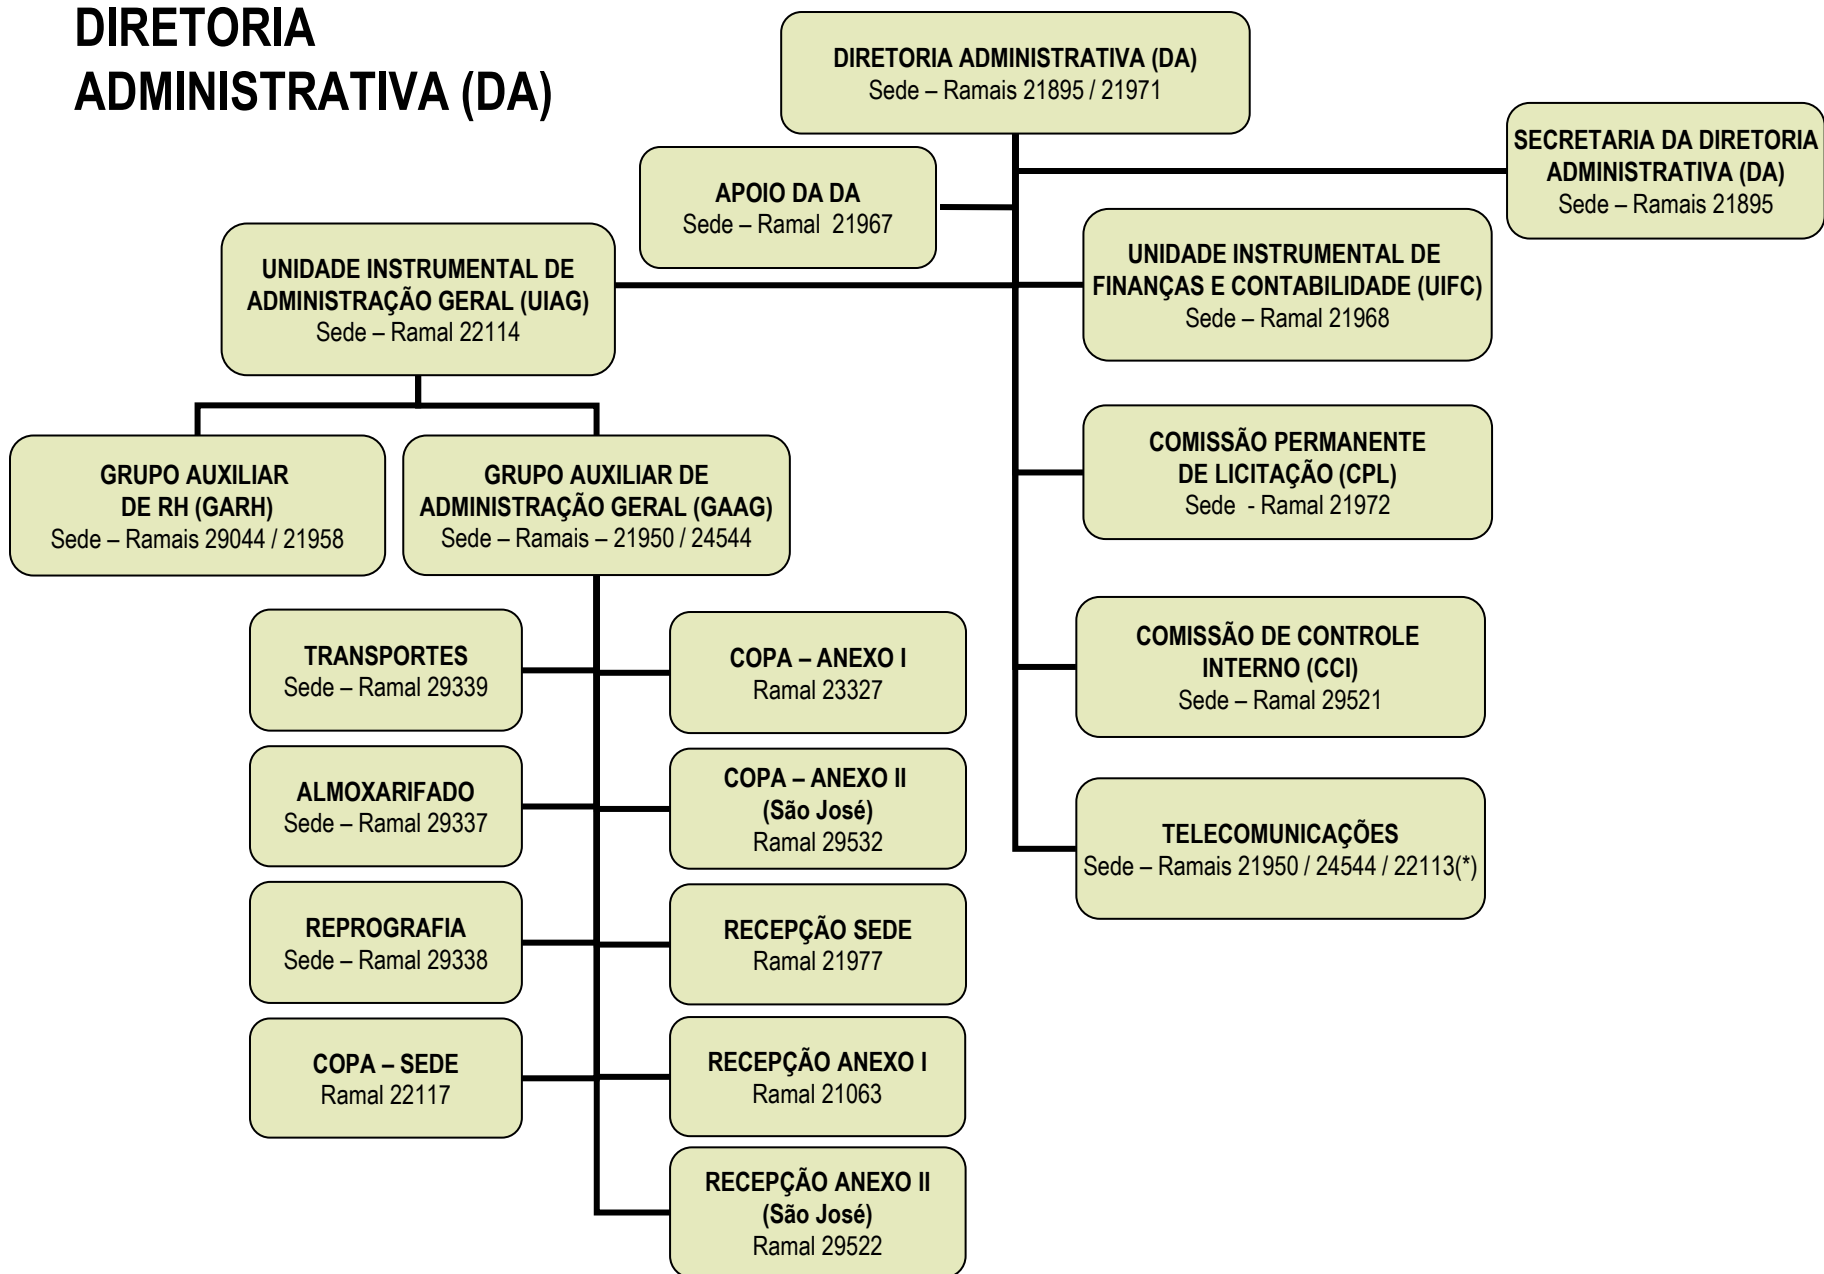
DIRETORIA ADMINISTRATIVA (DA)

DIRETORIA ADMINISTRATIVA (DA)
Sede – Ramais 21895 / 21971

SECRETARIA DA DIRETORIA ADMINISTRATIVA (DA)
Sede – Ramais 21895

APOIO DA DA
Sede – Ramal 21967

UNIDADE INSTRUMENTAL DE ADMINISTRAÇÃO GERAL (UIAG)
Sede – Ramal 22114

UNIDADE INSTRUMENTAL DE FINANÇAS E CONTABILIDADE (UIFC)
Sede – Ramal 21968

GRUPO AUXILIAR DE RH (GARH)
Sede – Ramais 29044 / 21958

GRUPO AUXILIAR DE ADMINISTRAÇÃO GERAL (GAAG)
Sede – Ramais – 21950 / 24544

COMISSÃO PERMANENTE DE LICITAÇÃO (CPL)
Sede - Ramal 21972

TRANSPORTES
Sede – Ramal 29339

COPA – ANEXO I
Ramal 23327

COMISSÃO DE CONTROLE INTERNO (CCI)
Sede – Ramal 29521

ALMOXARIFADO
Sede – Ramal 29337

COPA – ANEXO II
(São José)
Ramal 29532

TELECOMUNICAÇÕES
Sede – Ramais 21950 / 24544 / 22113(*)

REPROGRAFIA
Sede – Ramal 29338

RECEPÇÃO SEDE
Ramal 21977

COPA – SEDE
Ramal 22117

RECEPÇÃO ANEXO I
Ramal 21063

RECEPÇÃO ANEXO II
(São José)
Ramal 29522